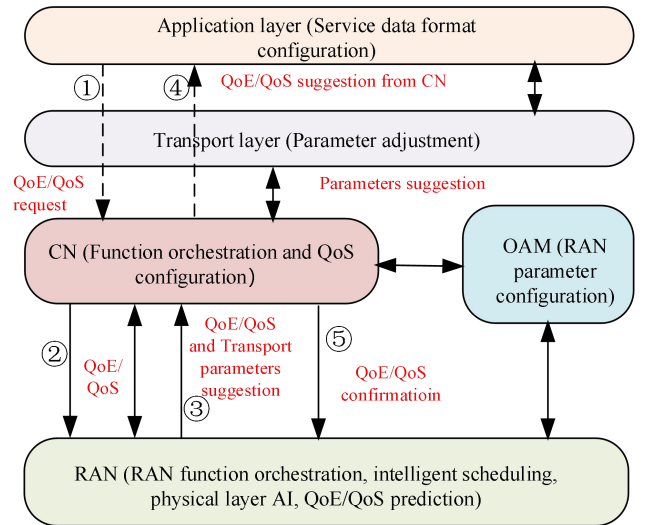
Application layer (Service data format configuration)

①

④

QoE/QoS suggestion from CN

Transport layer (Parameter adjustment)

QoE/QoS request

Parameters suggestion

CN (Function orchestration and QoS configuration)

OAM (RAN parameter configuration)

②

QoE/ QoS

QoE/QoS and Transport parameters suggestion

③

⑤

QoE/QoS confirmatioin

RAN (RAN function orchestration, intelligent scheduling, physical layer AI, QoE/QoS prediction)